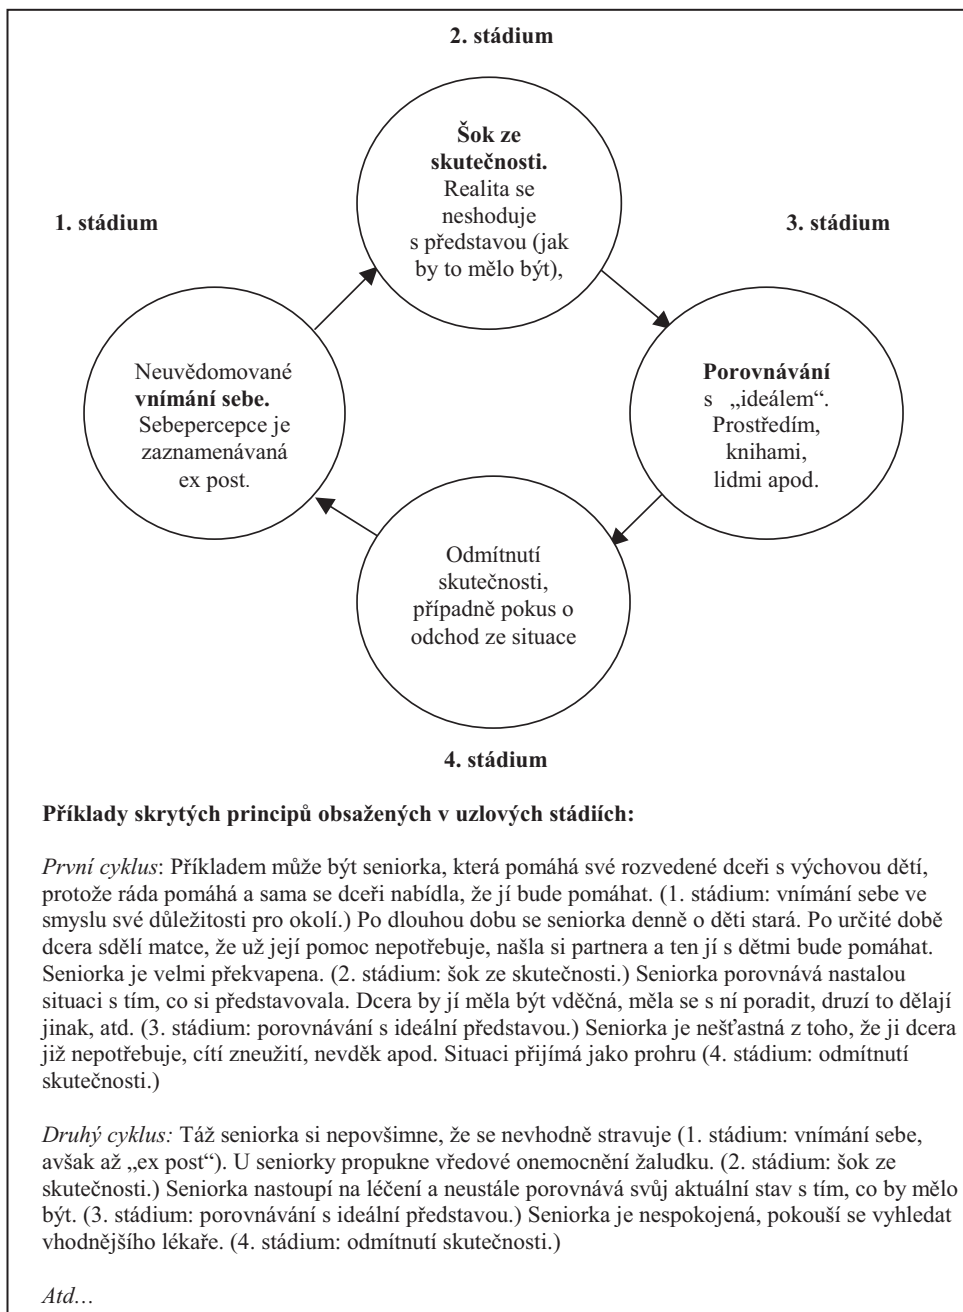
2. stádium

Šok ze skutečnosti. Realita se neshoduje s představou (jak by to mělo být),

1. stádium

3. stádium

Neuvědomované vnímání sebe. Sebepercepce je zaznamenávaná ex post.

Porovnávání s „ideálem“. Prostředím, knihami, lidmi apod.

Odmítnutí skutečnosti, případně pokus o odchod ze situace

4. stádium

Příklady skrytých principů obsažených v uzlových stádiích:

První cyklus: Příkladem může být seniorka, která pomáhá své rozvedené dceři s výchovou dětí, protože ráda pomáhá a sama se dceři nabídla, že jí bude pomáhat. (1. stádium: vnímání sebe ve smyslu své důležitosti pro okolí.) Po dlouhou dobu se seniorka denně o děti stará. Po určité době dcera sdělí matce, že už její pomoc nepotřebuje, našla si partnera a ten jí s dětmi bude pomáhat. Seniorka je velmi překvapena. (2. stádium: šok ze skutečnosti.) Seniorka porovnává nastalou situaci s tím, co si představovala. Dcera by jí měla být vděčná, měla se s ní poradit, druzí to dělají jinak, atd. (3. stádium: porovnávání s ideální představou.) Seniorka je nešťastná z toho, že ji dcera již nepotřebuje, cítí zneužití, nevděk apod. Situaci přijímá jako prohru (4. stádium: odmítnutí skutečnosti.)

Druhý cyklus: Táž seniorka si nepovšimne, že se nevhodně stravuje (1. stádium: vnímání sebe, avšak až „ex post“). U seniorky propukne vředové onemocnění žaludku. (2. stádium: šok ze skutečnosti.) Seniorka nastoupí na léčení a neustále porovnává svůj aktuální stav s tím, co by mělo být. (3. stádium: porovnávání s ideální představou.) Seniorka je nespokojená, pokouší se vyhledat vhodnějšího lékaře. (4. stádium: odmítnutí skutečnosti.)

Atd…